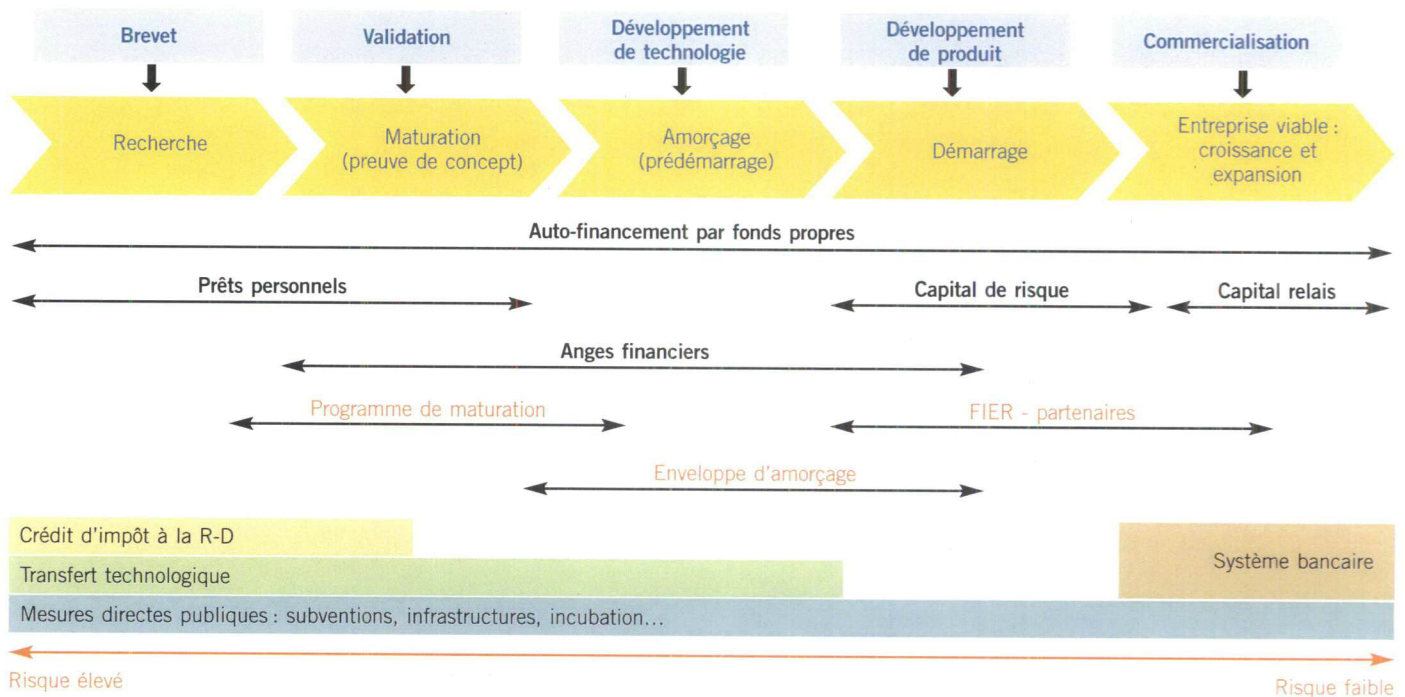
Brevet

Validation

Développement de technologie

Développement de produit

Commercialisation

Recherche

Maturation (preuve de concept)

Amorçage (prédémarrage)

Démarrage

Entreprise viable : croissance et expansion

Auto-financement par fonds propres

Prêts personnels

Capital de risque

Capital relais

Anges financiers

Programme de maturation

FIER - partenaires

Enveloppe d'amorçage

Crédit d'impôt à la R-D

Transfert technologique

Système bancaire

Mesures directes publiques : subventions, infrastructures, incubation...

Risque élevé

Risque faible